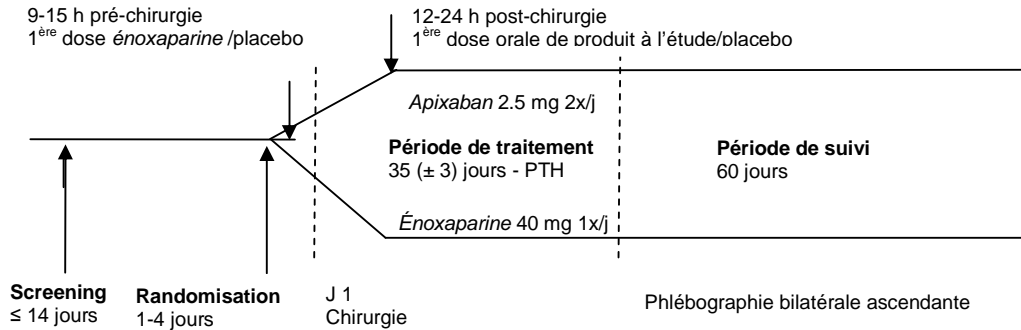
9-15 h pré-chirurgie
1$^{ère}$ dose *énoxaparine* /placebo

12-24 h post-chirurgie
1$^{ère}$ dose orale de produit à l'étude/placebo

*Apixaban* 2.5 mg 2x/j

**Période de traitement**
35 (± 3) jours - PTH

**Période de suivi**
60 jours

*Énoxaparine* 40 mg 1x/j

**Screening**
≤ 14 jours

**Randomisation**
1-4 jours

J 1
Chirurgie

Phlébographie bilatérale ascendante